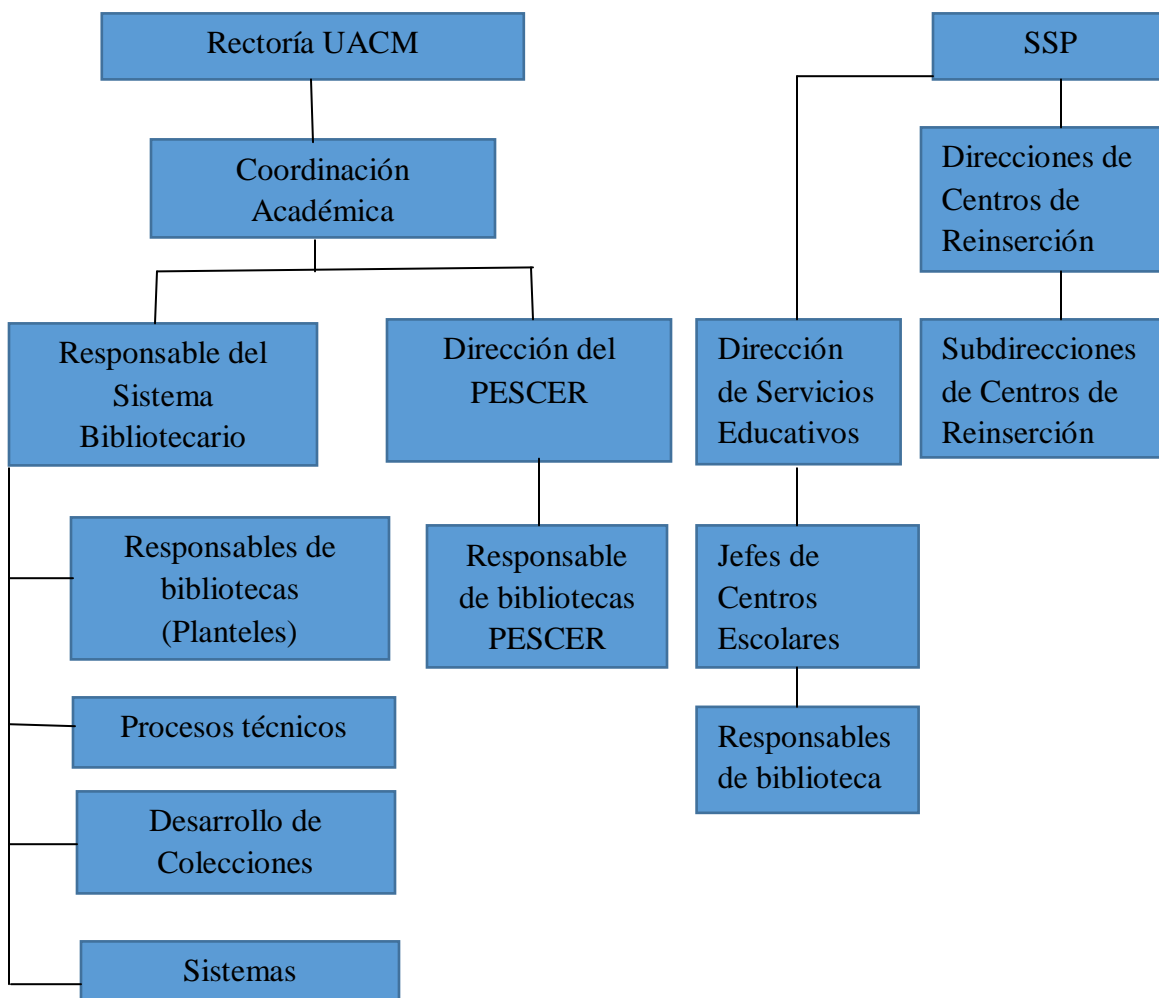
Rectoría UACM

Coordinación Académica

Responsable del Sistema Bibliotecario

Dirección del PESCER

Responsables de bibliotecas (Planteles)

Responsable de bibliotecas PESCER

Procesos técnicos

Desarrollo de Colecciones

Sistemas

SSP

Direcciones de Centros de Reinserción

Dirección de Servicios Educativos

Subdirecciones de Centros de Reinserción

Jefes de Centros Escolares

Responsables de biblioteca